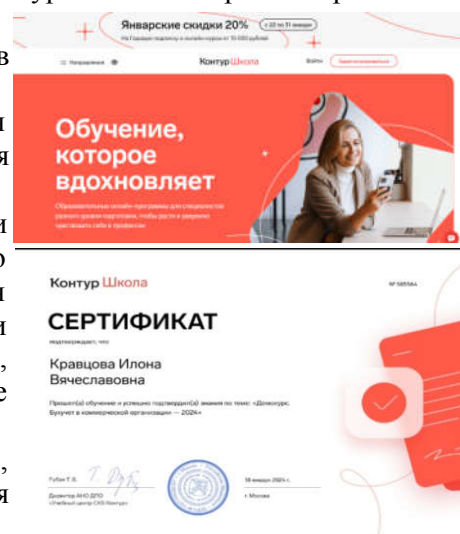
Январские скидки 20% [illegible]
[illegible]

Направления
Контур Школа
Войти
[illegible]

Обучение, которое вдохновляет

Образовательные онлайн-программы для специалистов разного уровня подготовки, чтобы расти и уверенно чувствовать себя в профессии

в
и
я
и
о
и
и
,
е
,
я

Контур Школа
№ 585564
СЕРТИФИКАТ
подтверждает, что
Кравцова Илона Вячеславовна
Прошел(а) обучение и успешно подтвердил(а) знания по теме: «Докоуры: Бухучет в коммерческой организации — 2024»
Губач Т. В.
Директор АНО ДПО «Учебный центр СКБ Контур»
18 января 2024 г.
г. Москва